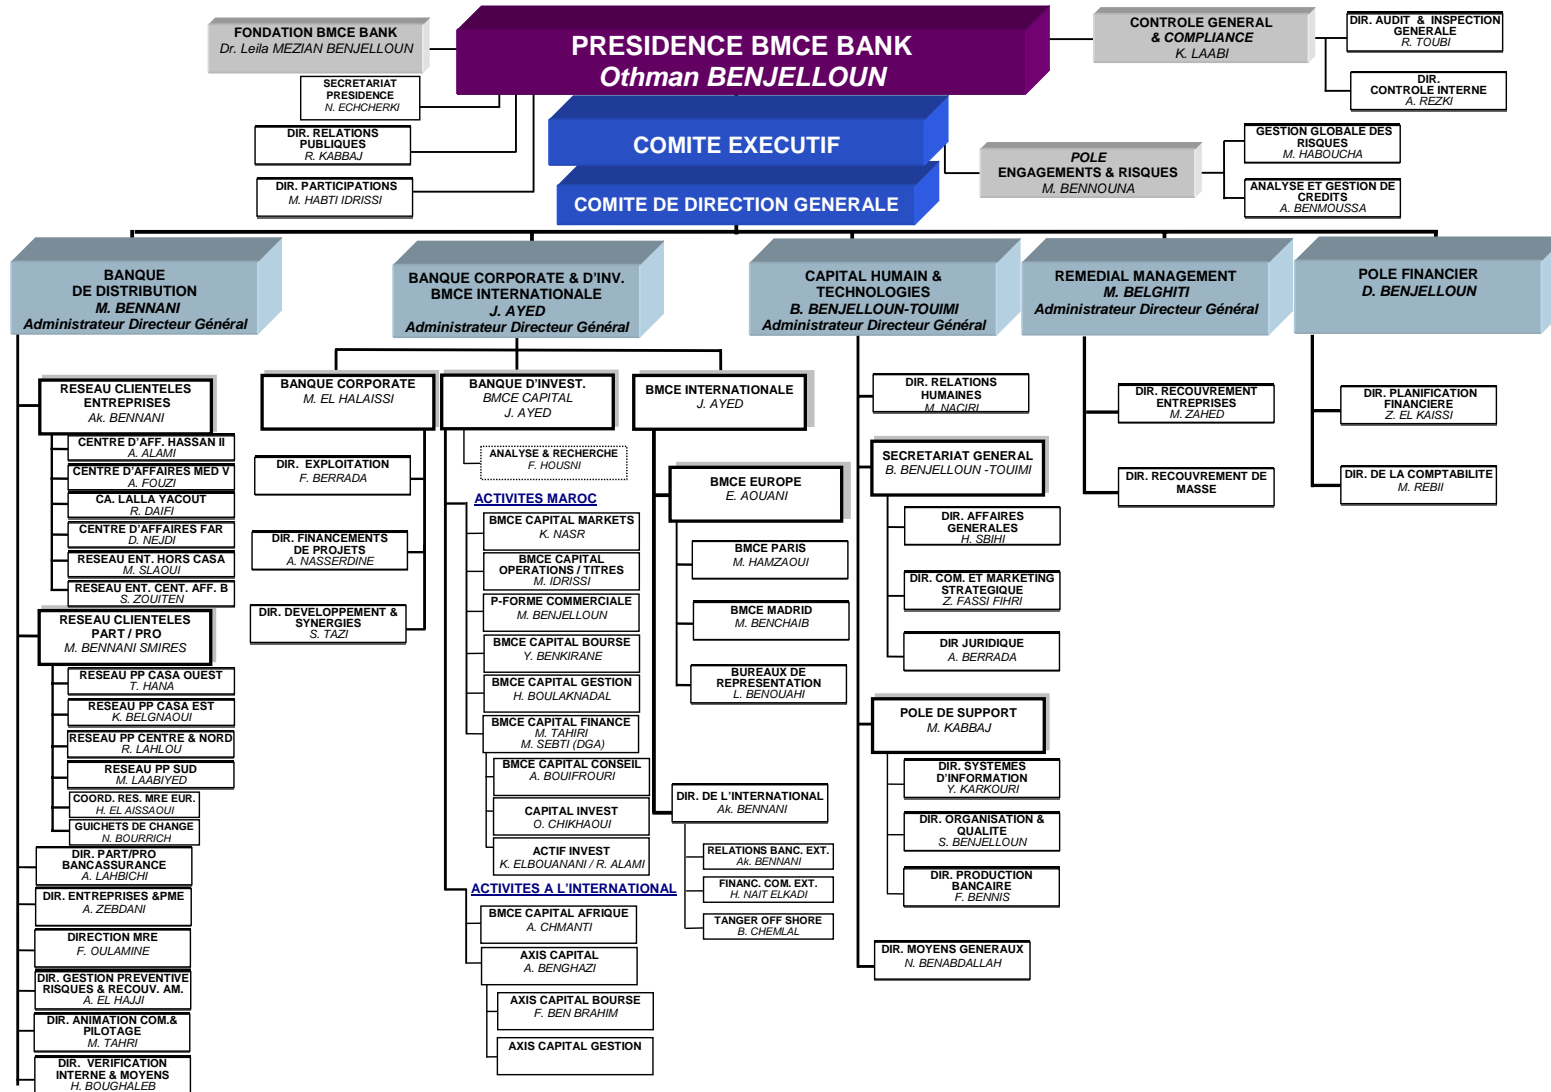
FONDATION BMCE BANK
Dr. Leila MEZIAN BENJELLOUN

PRESIDENCE BMCE BANK
Othman BENJELLOUN

CONTROLE GENERAL & COMPLIANCE
K. LAABI

DIR. AUDIT & INSPECTION GENERALE
R. TOUBI

DIR. CONTROLE INTERNE
A. REZKI

SECRETARIAT PRESIDENCE
N. ECHCHERKI

DIR. RELATIONS PUBLIQUES
R. KABBAJ

DIR. PARTICIPATIONS
M. HABTI IDRISSI

COMITE EXECUTIF

COMITE DE DIRECTION GENERALE

POLE ENGAGEMENTS & RISQUES
M. BENNOUNA

GESTION GLOBALE DES RISQUES
M. HABOUCHA

ANALYSE ET GESTION DE CREDITS
A. BENMOUSSA

BANQUE DE DISTRIBUTION
M. BENNANI
Administrateur Directeur Général

BANQUE CORPORATE & D'INV. BMCE INTERNATIONALE
J. AYED
Administrateur Directeur Général

CAPITAL HUMAIN & TECHNOLOGIES
B. BENJELLOUN-TOUIMI
Administrateur Directeur Général

REMEDIAL MANAGEMENT
M. BELGHITI
Administrateur Directeur Général

POLE FINANCIER
D. BENJELLOUN

RESEAU CLIENTELES ENTREPRISES
Ak. BENNANI

CENTRE D'AFF. HASSAN II
A. ALAMI

CENTRE D'AFFAIRES MED V
A. FOUZI

CA. LALLA YACOUT
R. DAIFI

CENTRE D'AFFAIRES FAR
D. NEJDI

RESEAU ENT. HORS CASA
M. SLAOUI

RESEAU ENT. CENT. AFF. B
S. ZOUITEN

RESEAU CLIENTELES PART / PRO
M. BENNANI SMIRES

RESEAU PP CASA OUEST
T. HANA

RESEAU PP CASA EST
K. BELGNAOUI

RESEAU PP CENTRE & NORD
R. LAHLOU

RESEAU PP SUD
M. LAABIYED

COORD. RES. MRE EUR.
H. EL AISSAOUI

GUICHETS DE CHANGE
N. BOURRICH

DIR. PART/PRO BANCASSURANCE
A. LAHBICHI

DIR. ENTREPRISES &PME
A. ZEBDANI

DIRECTION MRE
F. OULAMINE

DIR. GESTION PREVENTIVE RISQUES & RECOUV. AM.
A. EL HAJJI

DIR. ANIMATION COM.& PILOTAGE
M. TAHRI

DIR. VERIFICATION INTERNE & MOYENS
H. BOUGHALEB

BANQUE CORPORATE
M. EL HALAISSI

DIR. EXPLOITATION
F. BERRADA

DIR. FINANCEMENTS DE PROJETS
A. NASSERDINE

DIR. DEVELOPPEMENT & SYNERGIES
S. TAZI

BANQUE D'INVEST.
BMCE CAPITAL
J. AYED

ANALYSE & RECHERCHE
F. HOUSNI

ACTIVITES MAROC

BMCE CAPITAL MARKETS
K. NASR

BMCE CAPITAL OPERATIONS / TITRES
M. IDRISSI

P-FORME COMMERCIALE
M. BENJELLOUN

BMCE CAPITAL BOURSE
Y. BENKIRANE

BMCE CAPITAL GESTION
H. BOULAKNADAL

BMCE CAPITAL FINANCE
M. TAHIRI
M. SEBTI (DGA)

BMCE CAPITAL CONSEIL
A. BOUIFROURI

CAPITAL INVEST
O. CHIKHAOUI

ACTIF INVEST
K. ELBOUANANI / R. ALAMI

ACTIVITES A L'INTERNATIONAL

BMCE CAPITAL AFRIQUE
A. CHMANTI

AXIS CAPITAL
A. BENGHAZI

AXIS CAPITAL BOURSE
F. BEN BRAHIM

AXIS CAPITAL GESTION

BMCE INTERNATIONALE
J. AYED

BMCE EUROPE
E. AOUANI

BMCE PARIS
M. HAMZAOUI

BMCE MADRID
M. BENCHAIB

BUREAUX DE REPRESENTATION
L. BENOUAHI

DIR. DE L'INTERNATIONAL
Ak. BENNANI

RELATIONS BANC. EXT.
Ak. BENNANI

FINANC. COM. EXT.
H. NAIT ELKADI

TANGER OFF SHORE
B. CHEMLAL

DIR. RELATIONS HUMAINES
M. NACIRI

SECRETARIAT GENERAL
B. BENJELLOUN -TOUIMI

DIR. AFFAIRES GENERALES
H. SBIHI

DIR. COM. ET MARKETING STRATEGIQUE
Z. FASSI FIHRI

DIR JURIDIQUE
A. BERRADA

POLE DE SUPPORT
M. KABBAJ

DIR. SYSTEMES D'INFORMATION
Y. KARKOURI

DIR. ORGANISATION & QUALITE
S. BENJELLOUN

DIR. PRODUCTION BANCAIRE
F. BENNIS

DIR. MOYENS GENERAUX
N. BENABDALLAH

DIR. RECOUVREMENT ENTREPRISES
M. ZAHED

DIR. RECOUVREMENT DE MASSE

DIR. PLANIFICATION FINANCIERE
Z. EL KAISSI

DIR. DE LA COMPTABILITE
M. REBII